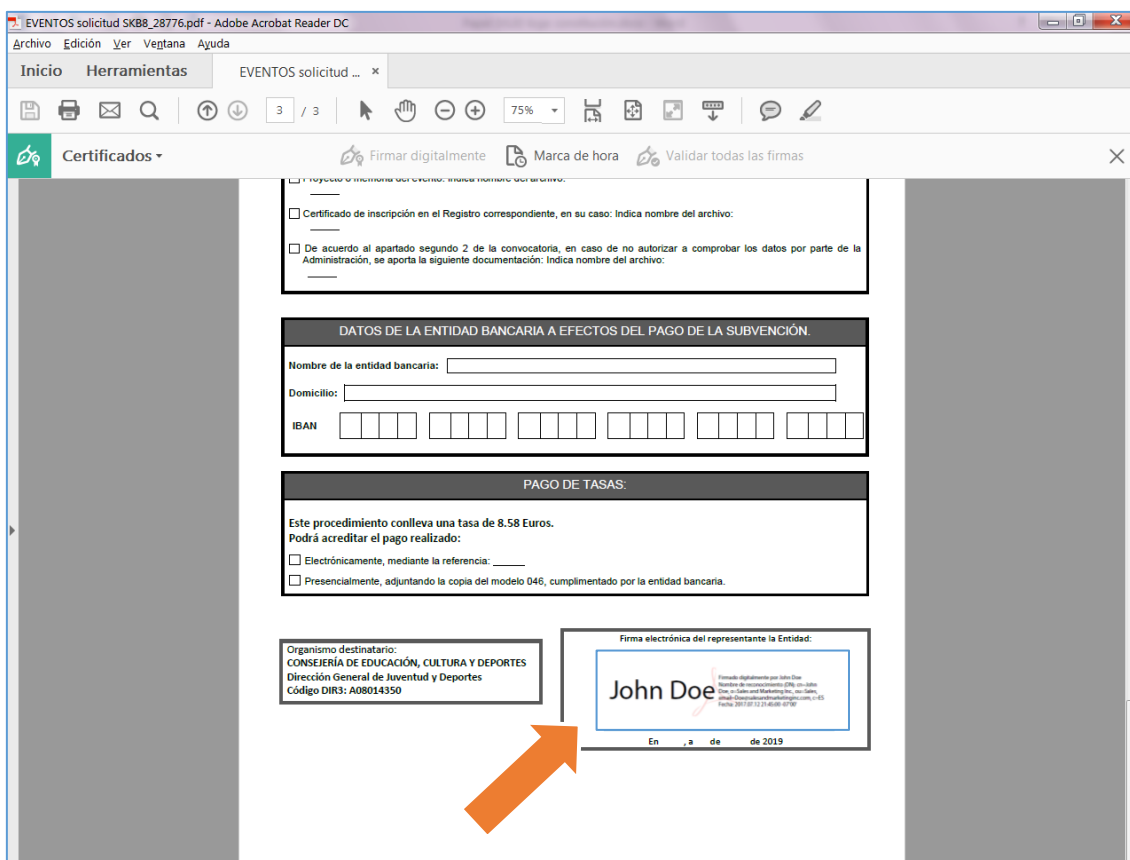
EVENTOS solicitud SKB8_28776.pdf - Adobe Acrobat Reader DC

Archivo Edición Ver Ventana Ayuda

Inicio Herramientas EVENTOS solicitud ... ×

3 / 3 75%

Certificados ▾ Firmar digitalmente Marca de hora Validar todas las firmas

☐ Proyecto o memoria del evento: Indica nombre del archivo:

☐ Certificado de inscripción en el Registro correspondiente, en su caso: Indica nombre del archivo:

☐ De acuerdo al apartado segundo 2 de la convocatoria, en caso de no autorizar a comprobar los datos por parte de la Administración, se aporta la siguiente documentación: Indica nombre del archivo:

DATOS DE LA ENTIDAD BANCARIA A EFECTOS DEL PAGO DE LA SUBVENCIÓN.

Nombre de la entidad bancaria:

Domicilio:

IBAN

PAGO DE TASAS:

Este procedimiento conlleva una tasa de 8.58 Euros.
Podrá acreditar el pago realizado:

☐ Electrónicamente, mediante la referencia: _____

☐ Presencialmente, adjuntando la copia del modelo 046, cumplimentado por la entidad bancaria.

Organismo destinatario:
CONSEJERÍA DE EDUCACIÓN, CULTURA Y DEPORTES
Dirección General de Juventud y Deportes
Código DIR3: A08014350

Firma electrónica del representante la Entidad:

John Doe

Firmado digitalmente por John Doe
Nombre de reconocimiento (DN): cn=John Doe, o=Sales and Marketing Inc., ou=Sales, email=Doe@salesandmarketinginc.com, c=ES
Fecha: 2017.07.12 21:45:00 -07'00'

En , a de de 2019